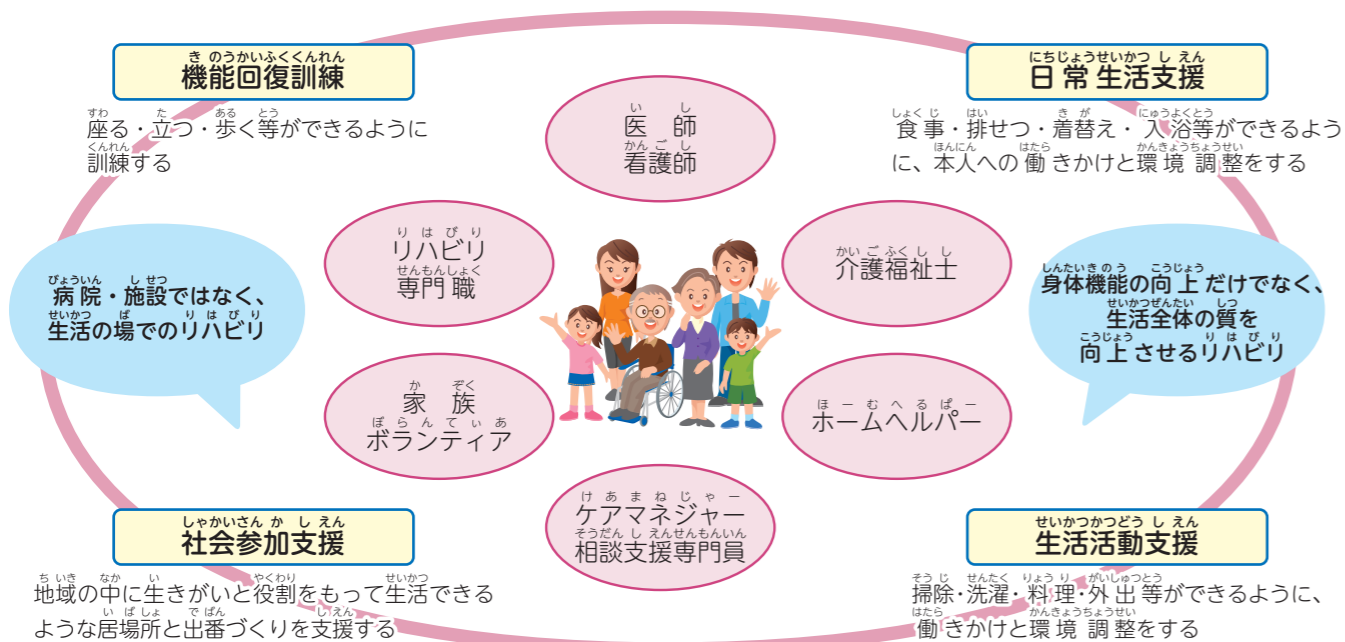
機能回復訓練

座る・立つ・歩く等ができるように訓練する

日常生活支援

食事・排せつ・着替え・入浴等ができるように、本人への働きかけと環境調整をする

医師
看護師

リハビリ
専門職

介護福祉士

病院・施設ではなく、生活の場でのリハビリ

身体機能の向上だけでなく、生活全体の質を向上させるリハビリ

家族
ボランティア

ホームヘルパー

ケアマネジャー
相談支援専門員

社会参加支援

地域の中に生きがいと役割をもって生活できるような居場所と出番づくりを支援する

生活活動支援

掃除・洗濯・料理・外出等ができるように、働きかけと環境調整をする